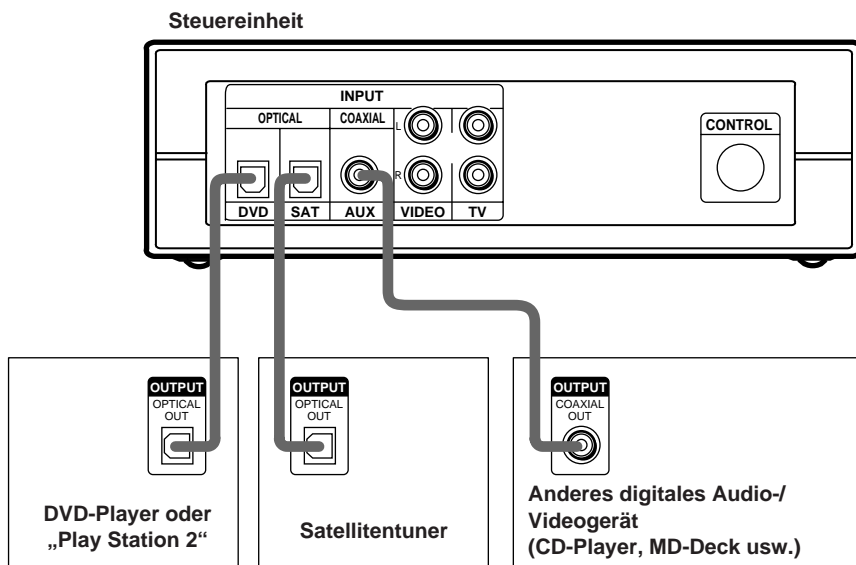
Steuereinheit

INPUT
OPTICAL
COAXIAL
L
R
DVD
SAT
AUX
VIDEO
TV

CONTROL

OUTPUT
OPTICAL OUT

OUTPUT
OPTICAL OUT

OUTPUT
COAXIAL OUT

DVD-Player oder „Play Station 2"

Satellitentuner

Anderes digitales Audio-/ Videogerät (CD-Player, MD-Deck usw.)